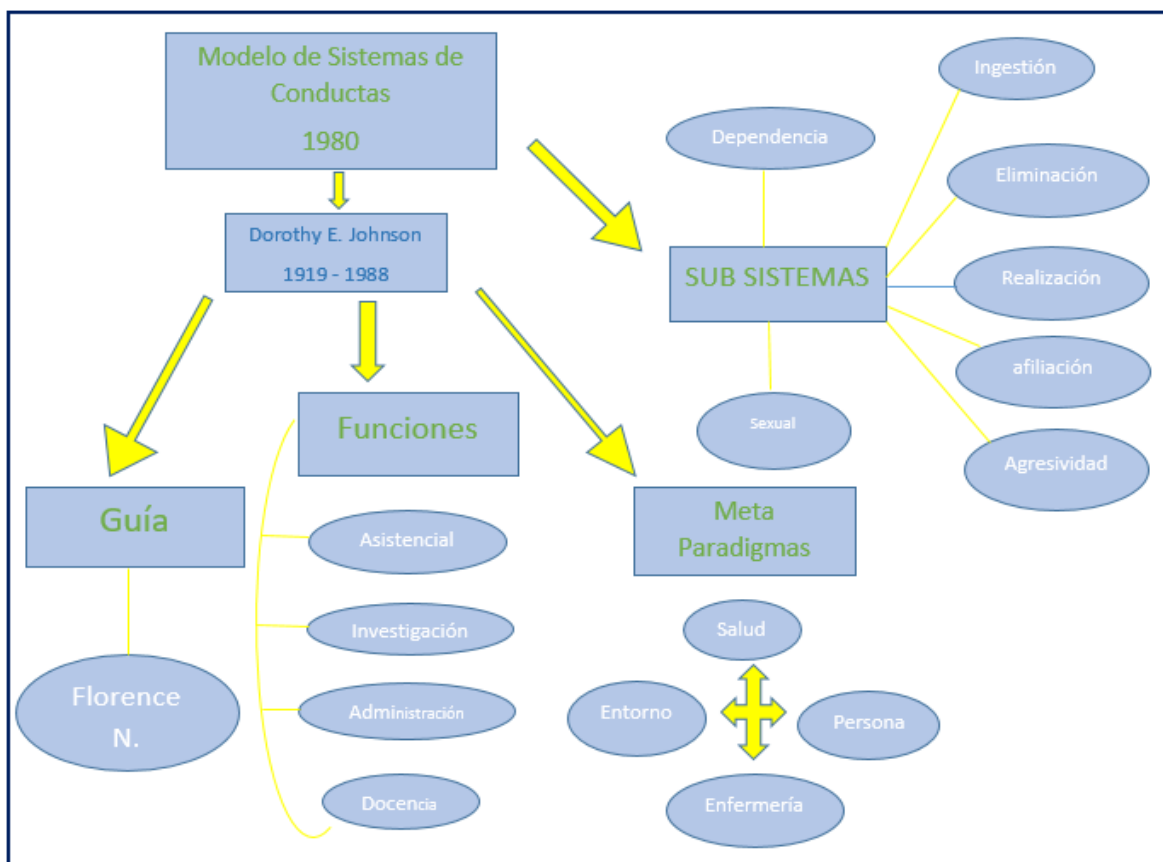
Modelo de Sistemas de Conductas

1980

Dorothy E. Johnson

1919 - 1988

SUB SISTEMAS

Dependencia

Ingestión

Eliminación

Realización

afiliación

Agresividad

Sexual

Guía

Florence N.

Funciones

Asistencial

Investigación

Administración

Docencia

Meta Paradigmas

Salud

Entorno

Persona

Enfermería